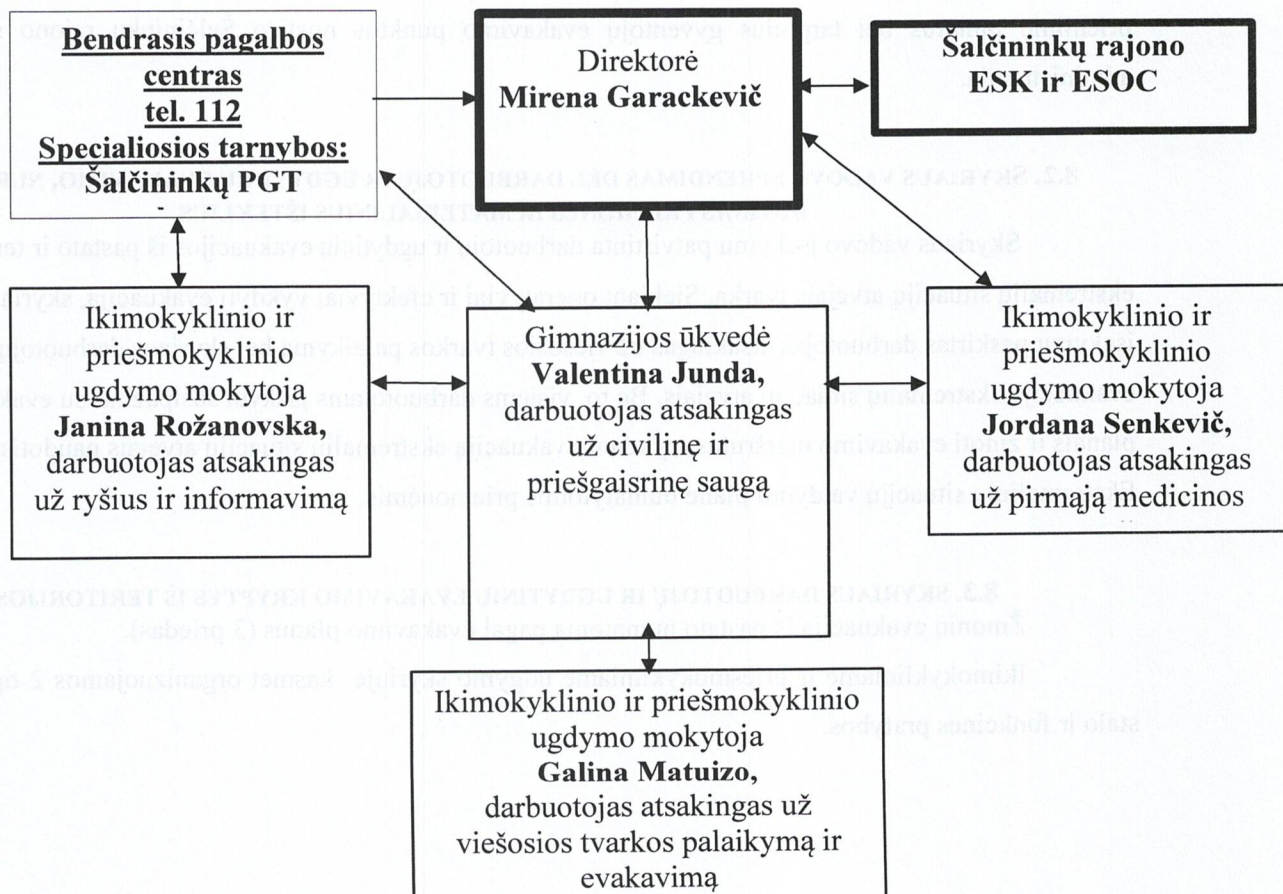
Bendrasis pagalbos centras tel. 112 Specialiosios tarnybos: Šalčininkų PGT

Direktorė Mirena Garackevič

Šalčininkų rajono ESK ir ESOC

Ikimokyklinio ir priešmokyklinio ugdymo mokytoja Janina Rožanovska, darbuotojas atsakingas už ryšius ir informavimą

Gimnazijos ūkvedė Valentina Junda, darbuotojas atsakingas už civilinę ir priešgaisrinę saugą

Ikimokyklinio ir priešmokyklinio ugdymo mokytoja Jordana Senkevič, darbuotojas atsakingas už pirmąją medicinos

Ikimokyklinio ir priešmokyklinio ugdymo mokytoja Galina Matuizo, darbuotojas atsakingas už viešosios tvarkos palaikymą ir evakavimą